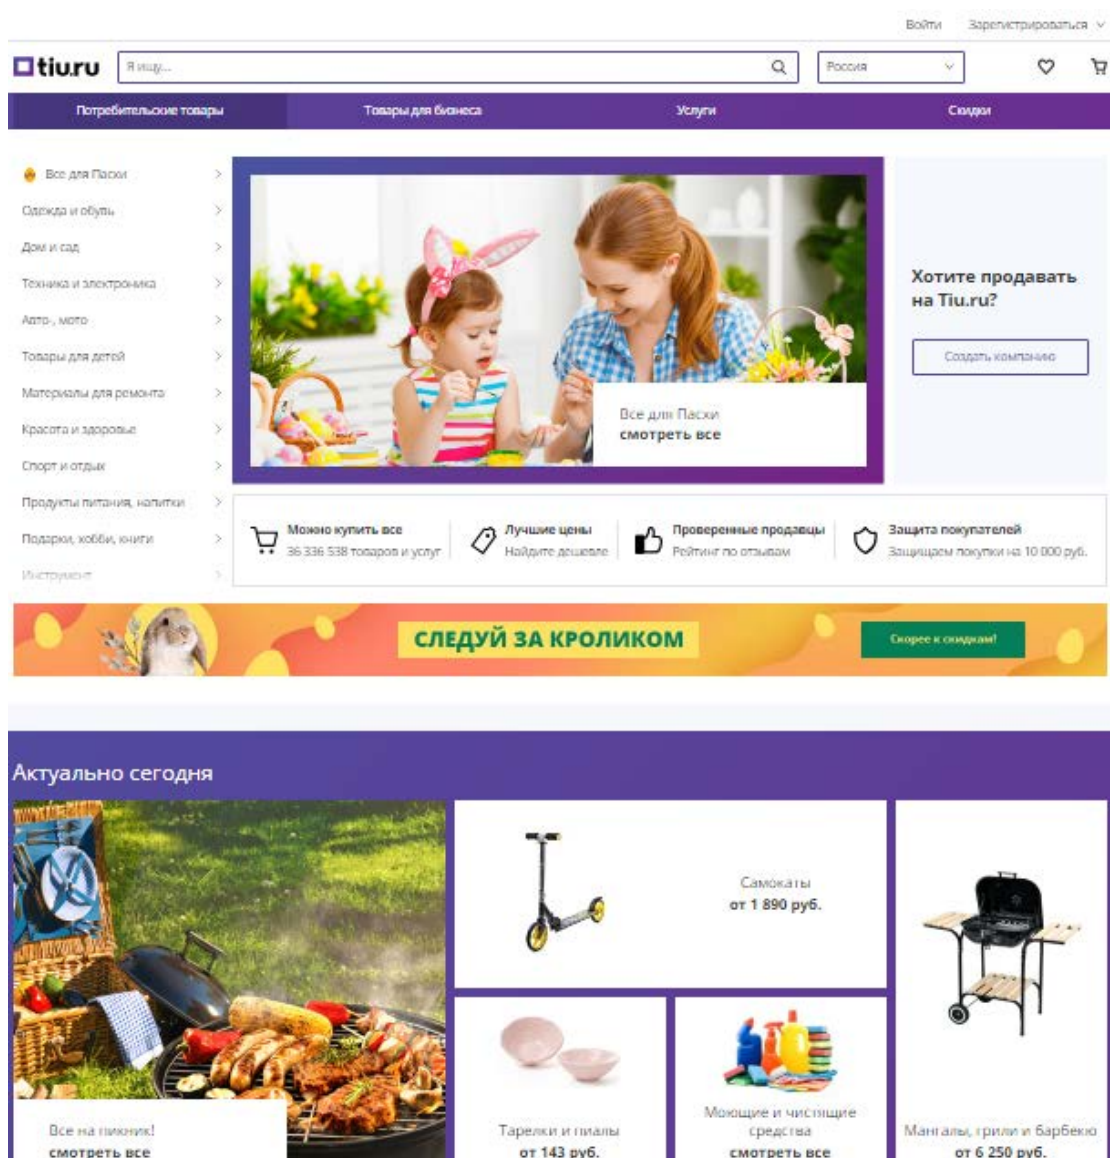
Войти Зарегистрироваться

tiu.ru Я ищу... Россия

Потребительские товары Товары для бизнеса Услуги Скидки

Все для Пасхи
Одежда и обувь
Дом и сад
Техника и электроника
Авто-, мото
Товары для детей
Материалы для ремонта
Красота и здоровье
Спорт и отдых
Продукты питания, напитки
Подарки, хобби, книги
Инструмент

Все для Пасхи
смотреть все

Хотите продавать на Tiu.ru?
Создать компанию

Можно купить все
36 336 538 товаров и услуг

Лучшие цены
Найдите дешевле

Проверенные продавцы
Рейтинг по отзывам

Защита покупателей
Защищаем покупки на 10 000 руб.

СЛЕДУЙ ЗА КРОЛИКОМ
Скорее к скидкам!

Актуально сегодня

Все на пикник!
смотреть все

Самокаты
от 1 890 руб.

Тарелки и пиалы
от 143 руб.

Моющие и чистящие средства
смотреть все

Мангалы, грили и барбекю
от 6 250 руб.